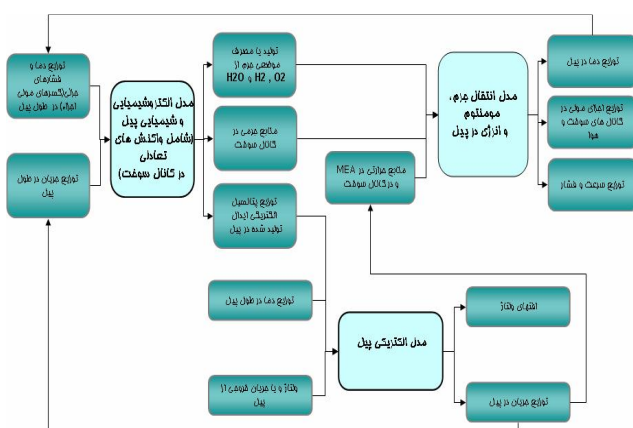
توزیع دما و فشارهای جزئی(کسرهای مولی اجزاء) در طول پیل

توزیع جریان در طول پیل

مدل الکتروشیمیایی و شیمیایی پیل (شامل واکنش های تعادلی در کانال سوخت)

تولید یا مصرف موضعی جرم از H2O , H2 , O2

منابع جرمی در کانال سوخت

توزیع پتانسیل الکتریکی ایدال تولید شده در پیل

منابع حرارتی در MEA و در کانال سوخت

مدل انتقال جرم، مومنتوم و انرژی در پیل

توزیع دما در پیل

توزیع کسرهای مولی در کانال های سوخت و هوا

توزیع سرعت و فشار

توزیع دما در طول پیل

ولتاژ و یا جریان عمومی از پیل

مدل الکتریکی پیل

افتهای ولتاژ

توزیع جریان در پیل